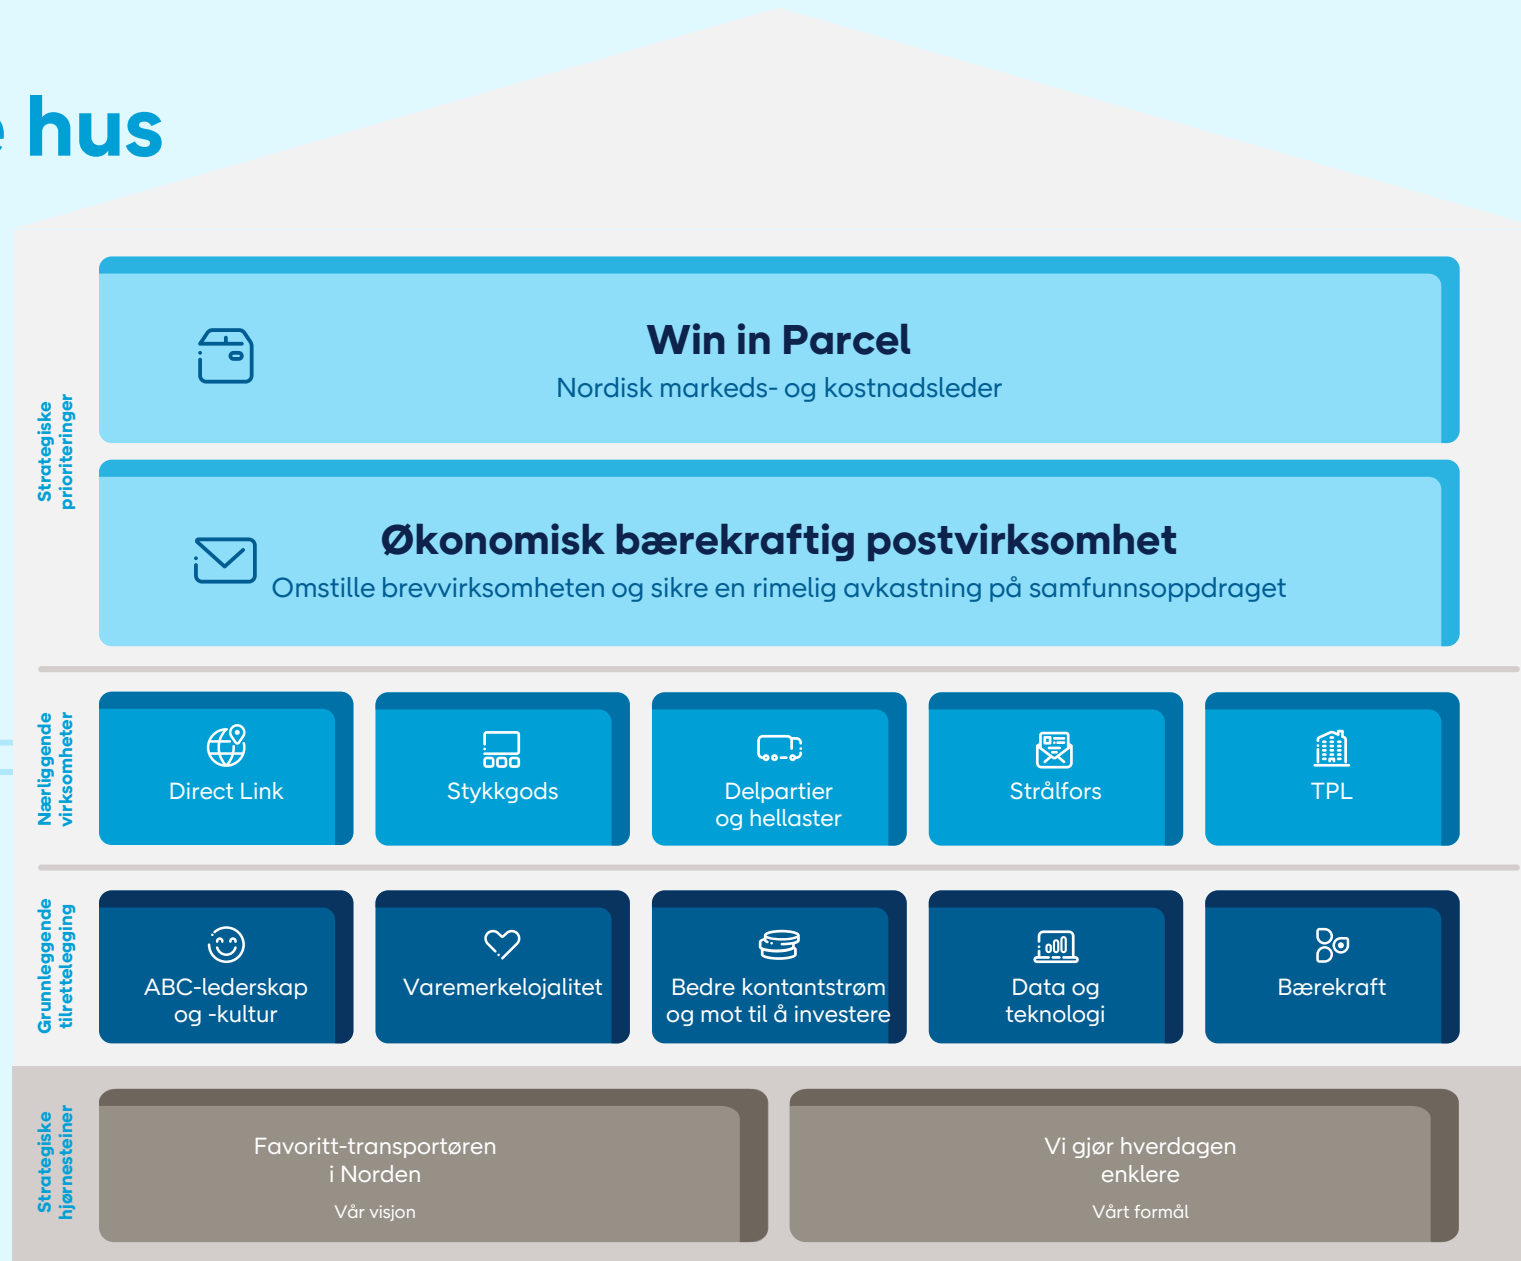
e hus

Strategiske prioriteringer

Win in Parcel
Nordisk markeds- og kostnadsleder

Økonomisk bærekraftig postvirksomhet
Omstille brevvirksomheten og sikre en rimelig avkastning på samfunnsoppdraget

Nærliggende virksomheter

Direct Link

Stykkgods

Delpartier og hellaster

Strålfors

TPL

Grunnleggende tilrettelegging

ABC-lederskap og -kultur

Varemerkelojalitet

Bedre kontantstrøm og mot til å investere

Data og teknologi

Bærekraft

Strategiske hjørnesteiner

Favoritt-transportøren i Norden
Vår visjon

Vi gjør hverdagen enklere
Vårt formål